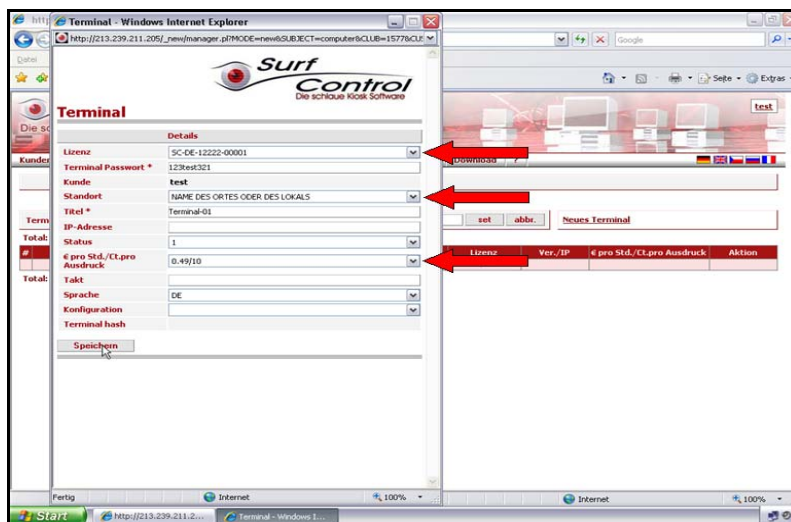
http
Terminal - Windows Internet Explorer
http://213.239.211.205/_new/manager.pl?MODE=new&SUBJECT=computer&CLUB=15778CLI
Google
Datei
Seite
Extras
Surf Control
Die schlaue Kiosk Software
Terminal
Die sc
test
Kunder
Download
Details
Lizenz
SC-DE-12222-00001
Terminal Passwort *
123test321
Kunde
test
Standort
NAME DES ORTES ODER DES LOKALS
Titel *
Terminal-01
Term
set
abbr.
Neues Terminal
IP-Adresse
Total:
Status
1
€ pro Std./Ct.pro Ausdruck
0.49/10
Lizenz
Ver./IP
€ pro Std./Ct.pro Ausdruck
Aktion
Total:
Takt
Sprache
DE
Konfiguration
Terminal hash
Speichern
Fertig
Internet
100%
Internet
100%
Start
http://213.239.211.2...
Terminal - Windows I...